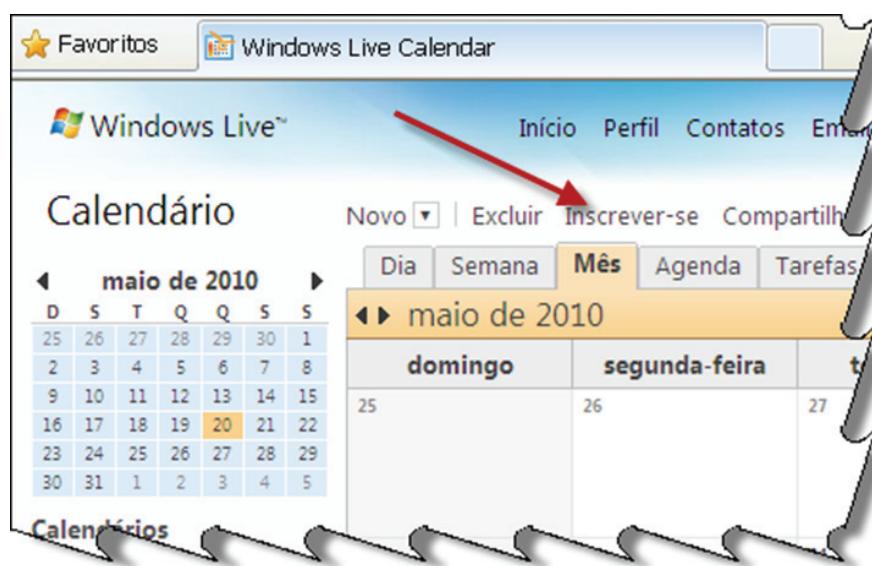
Favoritos | Windows Live Calendar

Windows Live™

Início Perfil Contatos Ema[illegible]

Calendário

Novo ▾ | Excluir Inscrever-se Compartilh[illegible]

Dia Semana Mês Agenda Tarefas

maio de 2010

| D | S | T | Q | Q | S | S |
|---|---|---|---|---|---|---|
| 25 | 26 | 27 | 28 | 29 | 30 | 1 |
| 2 | 3 | 4 | 5 | 6 | 7 | 8 |
| 9 | 10 | 11 | 12 | 13 | 14 | 15 |
| 16 | 17 | 18 | 19 | 20 | 21 | 22 |
| 23 | 24 | 25 | 26 | 27 | 28 | 29 |
| 30 | 31 | 1 | 2 | 3 | 4 | 5 |

maio de 2010

| domingo | segunda-feira | t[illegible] |
|---|---|---|
| 25 | 26 | 27 |

Calendários